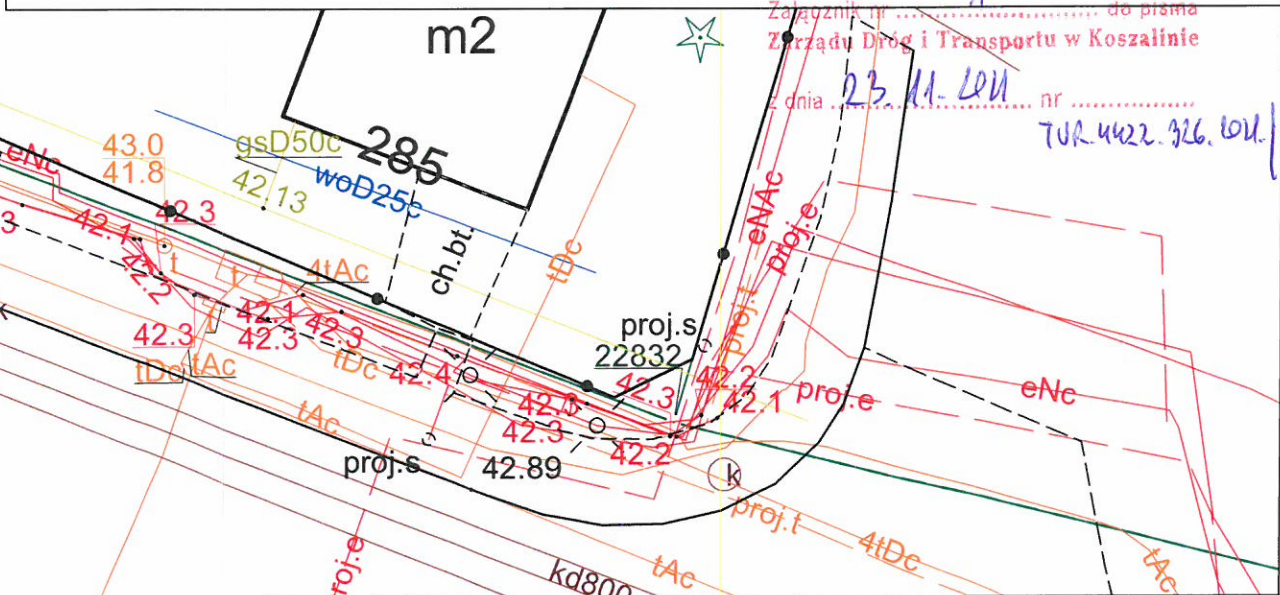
Załącznik nr ........................ do pisma
Zarządu Dróg i Transportu w Koszalinie
z dnia 23.11.2011 nr ..................
TUR.4422.326.2011.

m2
285
gsD50c
43.0
41.8
42.13
woD25c
eNc
42.3
42.1
42.2
t
t
4tAc
42.1
42.3
42.3
42.3
tDc
tAc
ch.bt.
tDc
tDc
42.4
tAc
proj.s
42.89
42.0
42.3
42.2
proj.s
22832
42.3
42.2
42.1
eNAc
proj.e
proj.t
proj.e
eNc
k
proj.t
4tDc
tAc
tAc
kd800
proj.e
3